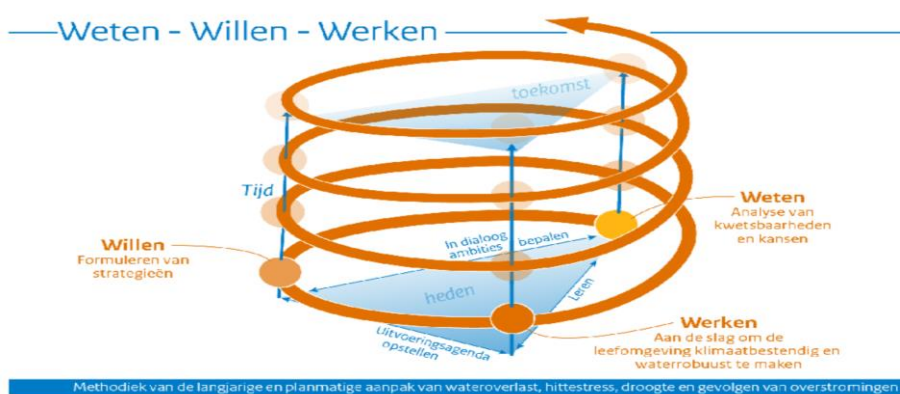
Weten - Willen - Werken

toekomst

Tijd

Weten
Analyse van kwetsbaarheden en kansen

Willen
Formuleren van strategieën

In dialoog ambities bepalen

heden

Leren

Uitvoeringsagenda opstellen

Werken
Aan de slag om de leefomgeving klimaatbestendig en waterrobuust te maken

Methodiek van de langjarige en planmatige aanpak van wateroverlast, hittestress, droogte en gevolgen van overstromingen